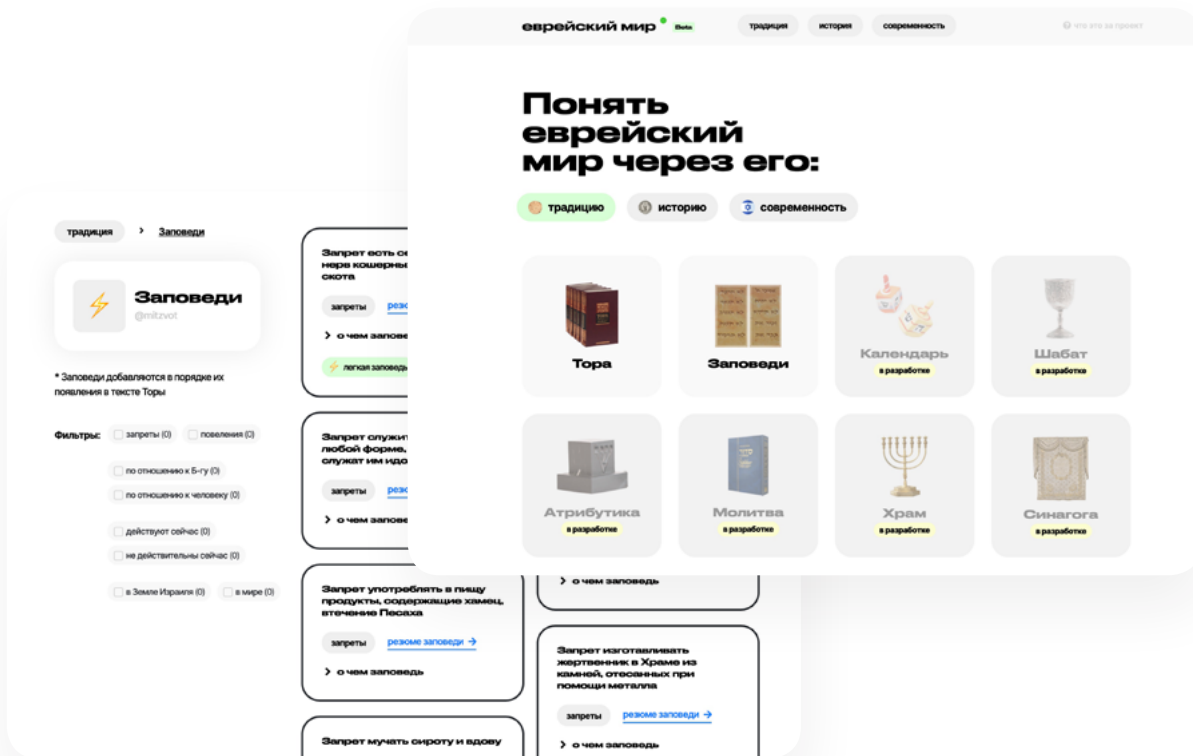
еврейский мир Beta традиция история современность

что это за проект

Понять еврейский мир через его:

традицию историю современность

Тора

Заповеди

Календарь
в разработке

Шабат
в разработке

Атрибутика
в разработке

Молитва
в разработке

Храм
в разработке

Синагога
в разработке

традиция > Заповеди

Заповеди
@mitzvot

* Заповеди добавляются в порядке их появления в тексте Торы

Фильтры: запреты (0) повеления (0)

по отношению к Б-гу (0)

по отношению к человеку (0)

действуют сейчас (0)

не действительны сейчас (0)

в Земле Израиля (0) в мире (0)

Запрет есть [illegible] нерв кошерн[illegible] скота

запреты резю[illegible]

> о чем запове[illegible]

легкая заповедь

Запрет служит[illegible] любой форме, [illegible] служат им идо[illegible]

запреты резю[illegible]

> о чем запове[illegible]

Запрет употреблять в пищу продукты, содержащие хамец, втечение Песаха

запреты резюме заповеди →

> о чем заповедь

Запрет мучать сироту и вдову

> о чем заповедь

Запрет изготавливать жертвенник в Храме из камней, отесанных при помощи металла

запреты резюме заповеди →

> о чем заповедь